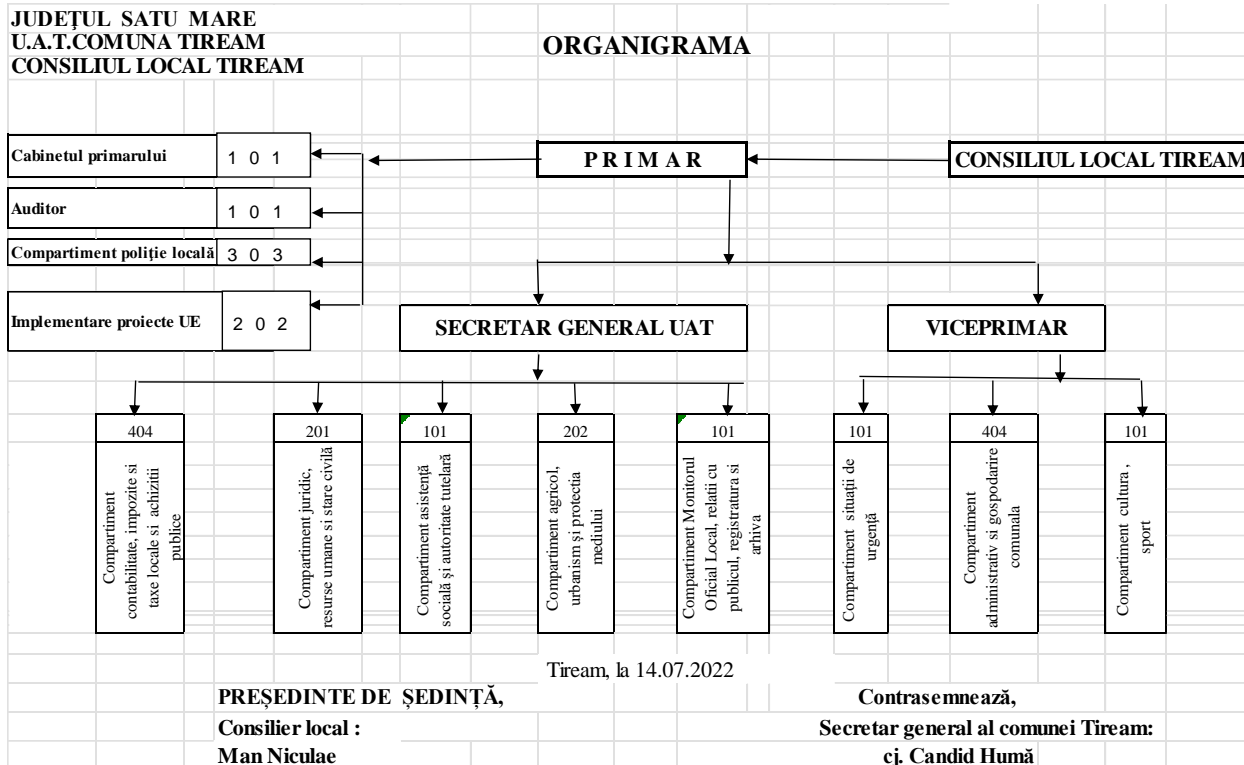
JUDEȚUL SATU MARE
U.A.T.COMUNA TIREAM
CONSILIUL LOCAL TIREAM

ORGANIGRAMA

Cabinetul primarului 1 0 1

Auditor 1 0 1

Compartiment poliție locală 3 0 3

Implementare proiecte UE 2 0 2

P R I M A R

CONSILIUL LOCAL TIREAM

SECRETAR GENERAL UAT

VICEPRIMAR

404
Compartiment contabilitate, impozite si taxe locale si achizitii publice

201
Compartiment juridic, resurse umane si stare civilă

101
Compartiment asistență socială și autoritate tutelară

202
Compartiment agricol, urbanism și protecția mediului

101
Compartiment Monitorul Oficial Local, relatii cu publicul, registratura si arhiva

101
Compartiment situații de urgență

404
Compartiment administrativ si gospodarire comunala

101
Compartiment cultura , sport

Tiream, la 14.07.2022

PREȘEDINTE DE ȘEDINȚĂ,
Consilier local :
Man Niculae

Contrasemnează,
Secretar general al comunei Tiream:
cj. Candid Humă